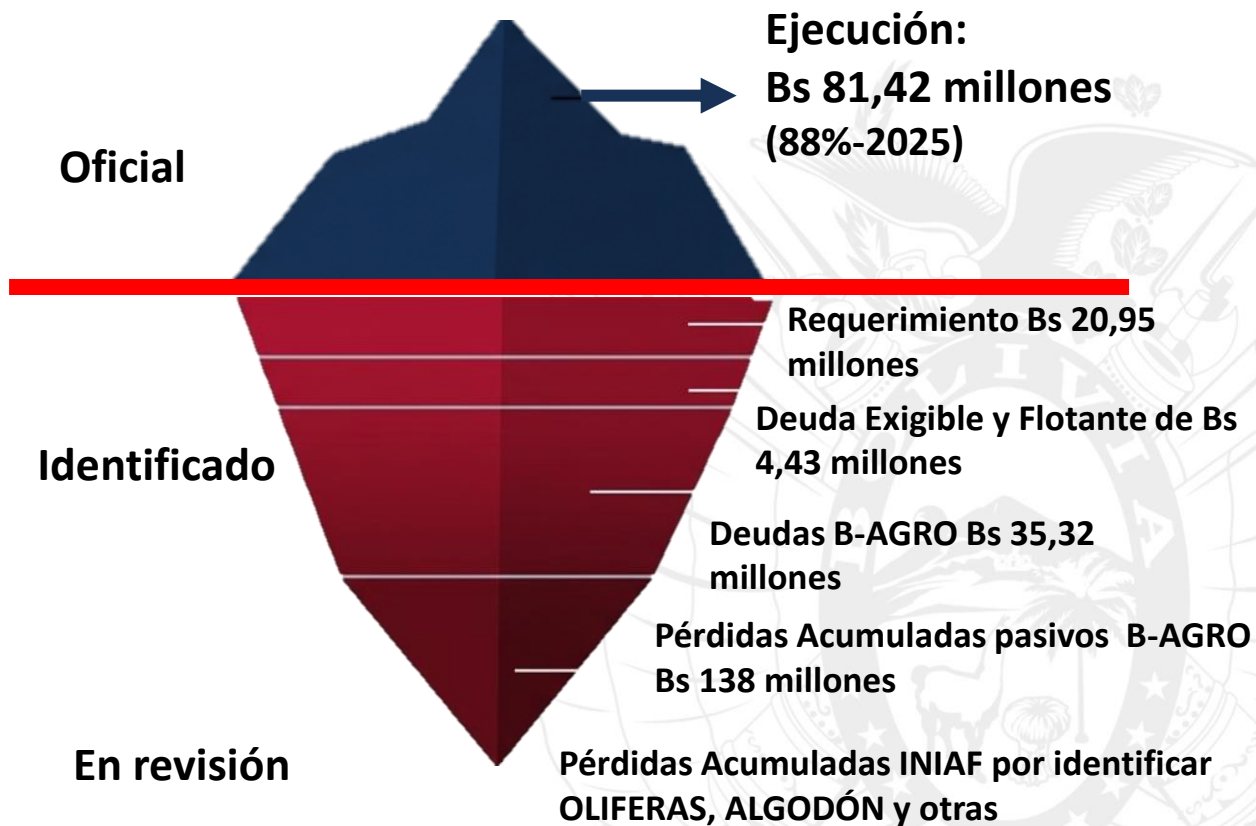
Ejecución:
Bs 81,42 millones
(88%-2025)

Oficial

Requerimiento Bs 20,95 millones

Deuda Exigible y Flotante de Bs 4,43 millones

Identificado

Deudas B-AGRO Bs 35,32 millones

Pérdidas Acumuladas pasivos B-AGRO Bs 138 millones

En revisión

Pérdidas Acumuladas INIAF por identificar OLIFERAS, ALGODÓN y otras